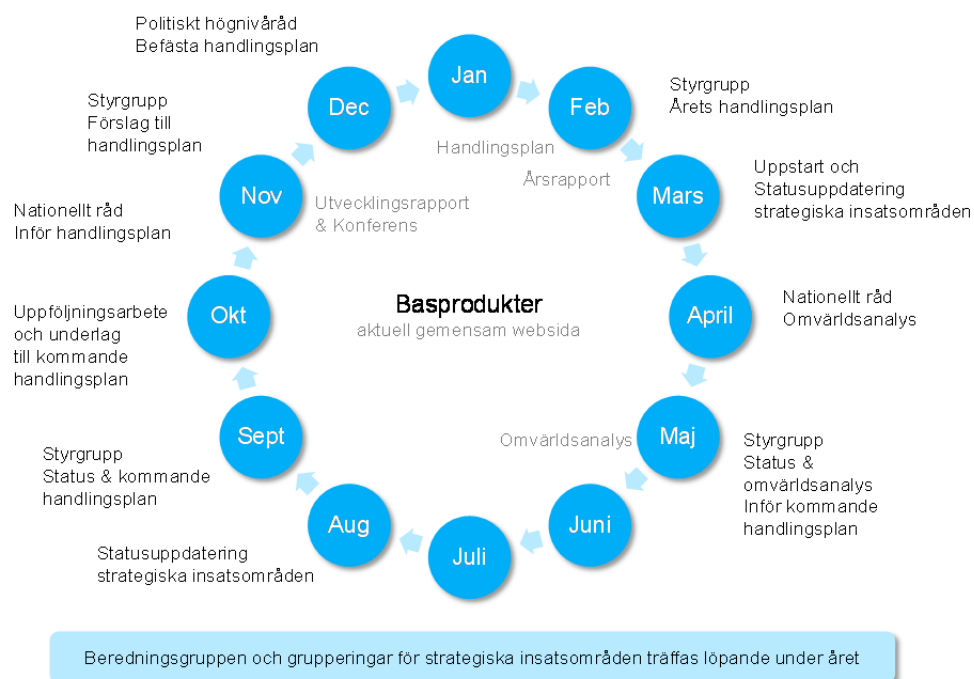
Politiskt högnivåråd
Befästa handlingsplan

Jan

Dec

Feb

Styrgrupp
Årets handlingsplan

Styrgrupp
Förslag till handlingsplan

Handlingsplan

Årsrapport

Mars

Uppstart och Statusuppdatering strategiska insatsområden

Nov

Utvecklingsrapport & Konferens

Nationellt råd
Inför handlingsplan

Basprodukter
aktuell gemensam websida

April

Nationellt råd
Omvärldsanalys

Okt

Uppföljningsarbete och underlag till kommande handlingsplan

Omvärldsanalys

Maj

Styrgrupp
Status & omvärldsanalys
Inför kommande handlingsplan

Sept

Styrgrupp
Status & kommande handlingsplan

Aug

Juni

Juli

Statusuppdatering strategiska insatsområden

Beredningsgruppen och grupperingar för strategiska insatsområden träffas löpande under året